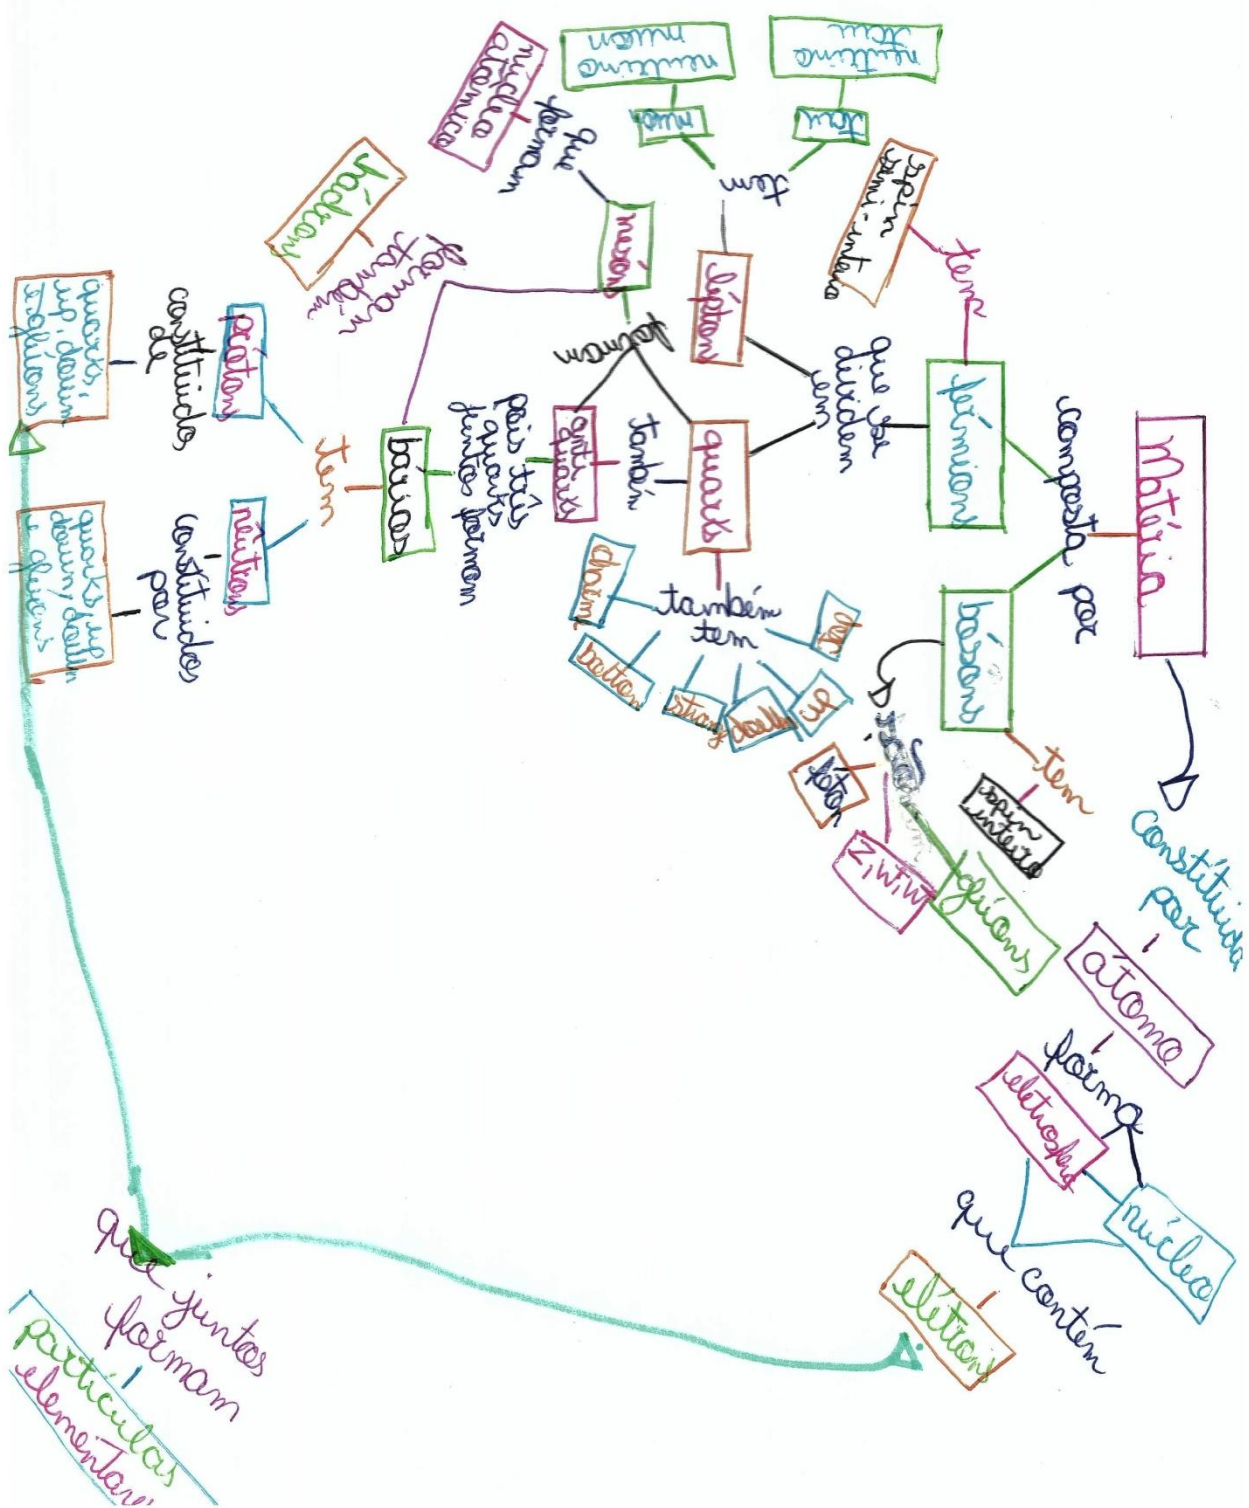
Matéria
composta por
férmions
que se dividem em
léptons
tem
múon
neutrino múon
tau
neutrino tau
tem
spin semi-inteiro
quarks
também tem
charm
bottom
strange
down
up
top
que formam
mésons
que formam
núcleo atômico
também formam
hádron
formam
bárions
tem
prótons
constituído de
quarks, up, down e glúons
nêutrons
constituídos por
quarks up, down, down e glúons
anti-quarks
pois três quarks juntos formam
bósons
tem
spin inteiro
fóton
Z, W, W
glúons
constituída por
átomo
forma
eletrosfera
núcleo
que contém
elétrons
que juntos formam
partículas elementares